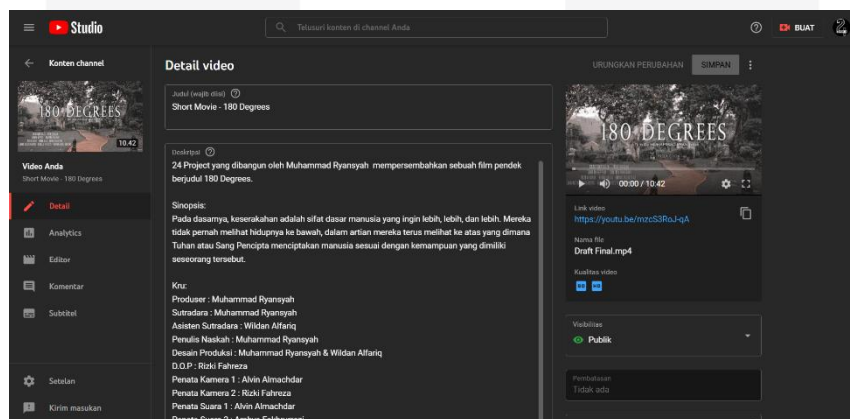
Studio

Telusuri konten di channel Anda

BUAT

Konten channel

180 DEGREES
10:42

Video Anda
Short Movie - 180 Degrees

Detail

Analytics

Editor

Komentar

Subtitel

Setelan

Kirim masukan

Detail video

URUNGKAN PERUBAHAN SIMPAN

Judul (wajib diisi)
Short Movie - 180 Degrees

Deskripsi
24 Project yang dibangun oleh Muhammad Ryansyah mempersembahkan sebuah film pendek berjudul 180 Degrees.

Sinopsis:
Pada dasarnya, keserakahan adalah sifat dasar manusia yang ingin lebih, lebih, dan lebih. Mereka tidak pernah melihat hidupnya ke bawah, dalam artian mereka terus melihat ke atas yang dimana Tuhan atau Sang Pencipta menciptakan manusia sesuai dengan kemampuan yang dimiliki seseorang tersebut.

Kru:
Produser : Muhammad Ryansyah
Sutradara : Muhammad Ryansyah
Asisten Sutradara : Wildan Alfariq
Penulis Naskah : Muhammad Ryansyah
Desain Produksi : Muhammad Ryansyah & Wildan Alfariq
D.O.P : Rizki Fahreza
Penata Kamera 1 : Alvin Almachdar
Penata Kamera 2 : Rizki Fahreza
Penata Suara 1 : Alvin Almachdar
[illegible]

180 DEGREES
00:00 / 10:42

Link video
https://youtu.be/mzcS3RoJ-qA

Nama file
Draft Final.mp4

Kualitas video
SD HD

Visibilitas
Publik

Pembatasan
Tidak ada